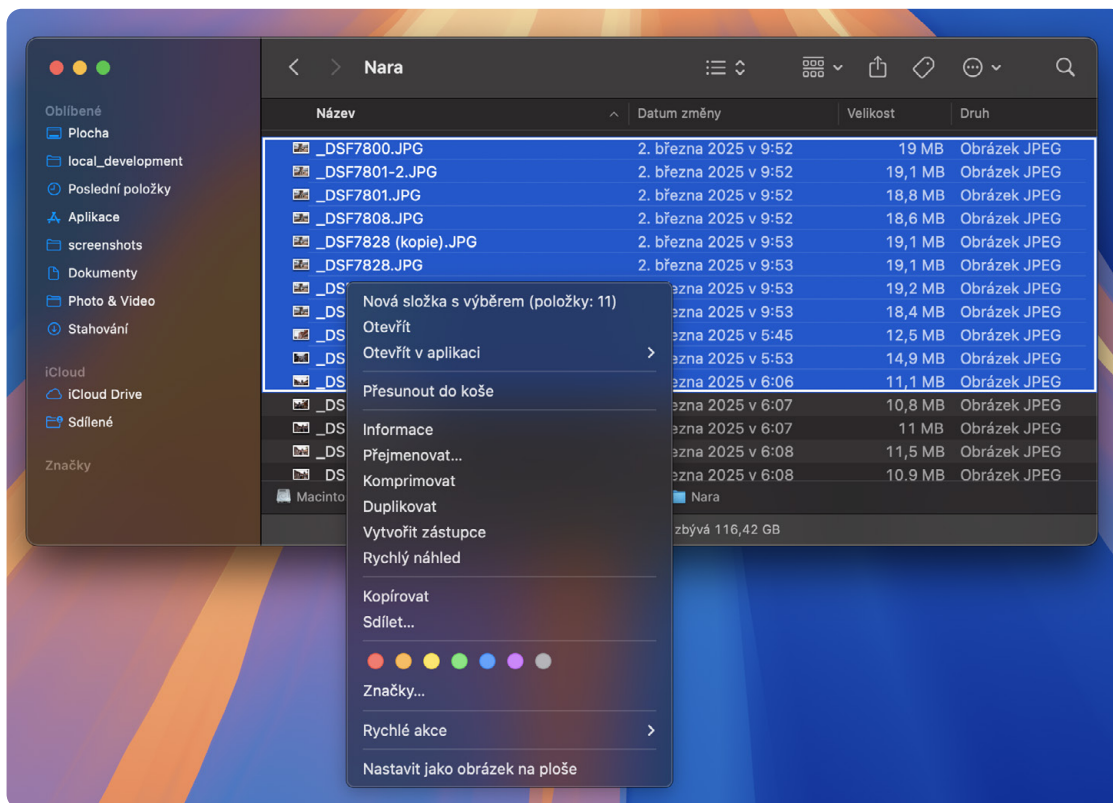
Nara

Oblíbené
Plocha
local_development
Poslední položky
Aplikace
screenshots
Dokumenty
Photo & Video
Stahování

iCloud
iCloud Drive
Sdílené

Značky

| Název | Datum změny | Velikost | Druh |
|---|---|---|---|
| _DSF7800.JPG | 2. března 2025 v 9:52 | 19 MB | Obrázek JPEG |
| _DSF7801-2.JPG | 2. března 2025 v 9:52 | 19,1 MB | Obrázek JPEG |
| _DSF7801.JPG | 2. března 2025 v 9:52 | 18,8 MB | Obrázek JPEG |
| _DSF7808.JPG | 2. března 2025 v 9:52 | 18,6 MB | Obrázek JPEG |
| _DSF7828 (kopie).JPG | 2. března 2025 v 9:53 | 19,1 MB | Obrázek JPEG |
| _DSF7828.JPG | 2. března 2025 v 9:53 | 19,1 MB | Obrázek JPEG |
| _DS | řezna 2025 v 9:53 | 19,2 MB | Obrázek JPEG |
| _DS | řezna 2025 v 9:53 | 18,4 MB | Obrázek JPEG |
| _DS | řezna 2025 v 5:45 | 12,5 MB | Obrázek JPEG |
| _DS | řezna 2025 v 5:53 | 14,9 MB | Obrázek JPEG |
| _DS | řezna 2025 v 6:06 | 11,1 MB | Obrázek JPEG |
| _DS | řezna 2025 v 6:07 | 10,8 MB | Obrázek JPEG |
| _DS | řezna 2025 v 6:07 | 11 MB | Obrázek JPEG |
| _DS | řezna 2025 v 6:08 | 11,5 MB | Obrázek JPEG |
| _DS | řezna 2025 v 6:08 | 10,9 MB | Obrázek JPEG |

Macinto | Nara
zbývá 116,42 GB

Nová složka s výběrem (položky: 11)
Otevřít
Otevřít v aplikaci
Přesunout do koše
Informace
Přejmenovat...
Komprimovat
Duplikovat
Vytvořit zástupce
Rychlý náhled
Kopírovat
Sdílet...
Značky...
Rychlé akce
Nastavit jako obrázek na ploše